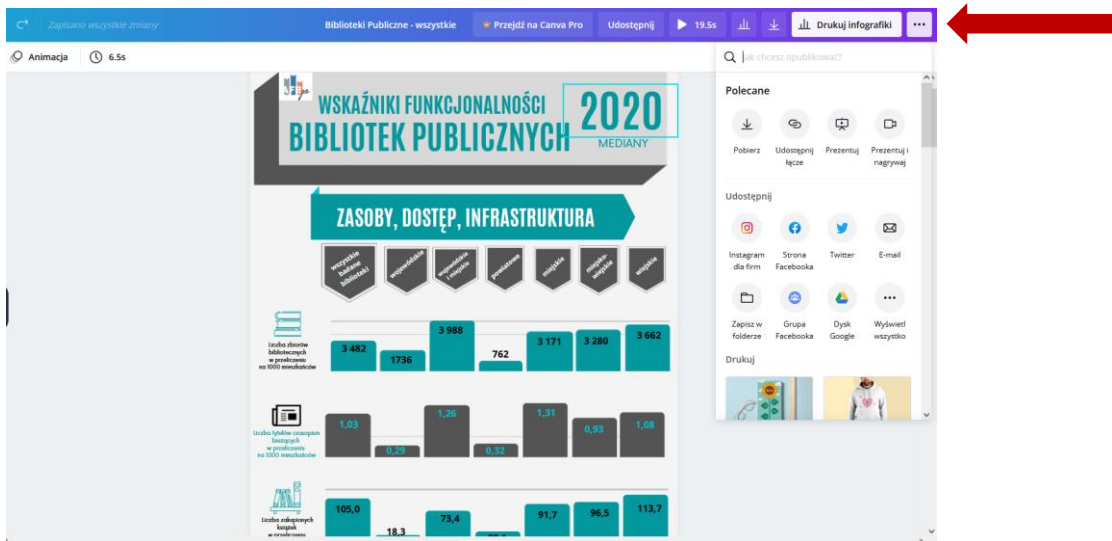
Zapisano wszystkie zmiany

Biblioteki Publiczne - wszystkie

Przejdź na Canva Pro

Udostępnij

19.5s

Drukuj infografiki

...

Animacja

6.5s

WSKAŹNIKI FUNKCJONALNOŚCI BIBLIOTEK PUBLICZNYCH

2020

MEDIANY

ZASOBY, DOSTĘP, INFRASTRUKTURA

wszystkie badane biblioteki

wojewódzkie

wojewódzkie i miejskie

powiatowe

miejskie

miejsko-wiejskie

wiejskie

Liczba zbiorów bibliotecznych w przeliczeniu na 1000 mieszkańców

3 482

1736

3 988

762

3 171

3 280

3 662

Liczba tytułów czasopism bieżących w przeliczeniu na 1000 mieszkańców

1,03

0,29

1,26

0,32

1,31

0,93

1,08

Liczba zakupionych książek w przeliczeniu

105,0

18,3

73,4

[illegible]

91,7

96,5

113,7

Jak chcesz opublikować?

Polecane

Pobierz

Udostępnij łącze

Prezentuj

Prezentuj i nagrywaj

Udostępnij

Instagram dla firm

Strona Facebooka

Twitter

E-mail

Zapisz w folderze

Grupa Facebooka

Dysk Google

Wyświetl wszystko

Drukuj